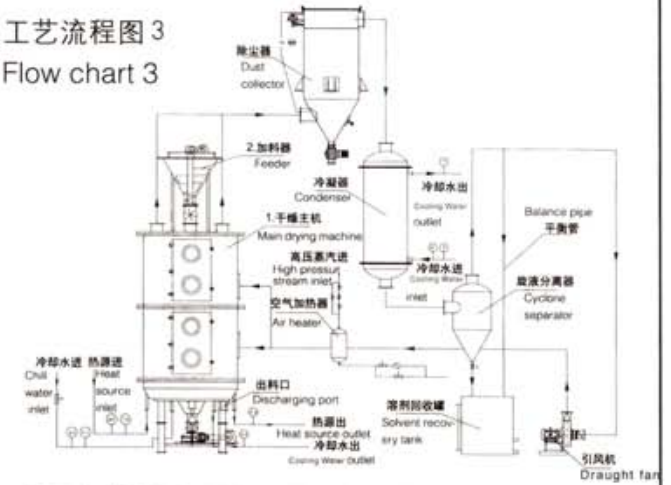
工艺流程图 3
Flow chart 3

除尘器
Dust collector

2.加料器
Feeder

冷凝器
Condenser

冷却水出
Cooling Water outlet

Balance pipe
平衡管

1.干燥主机
Main drying machine

高压蒸汽进
High pressur stream inlet

冷却水进
Cooling Water inlet

旋液分离器
Cyclone separator

空气加热器
Air heater

冷却水进
Chill water inlet

热源进
Heat source inlet

出料口
Discharging port

溶剂回收罐
Solvent recovery tank

热源出
Heat source outlet

冷却水出
Cooling Water outlet

引风机
Draught fan